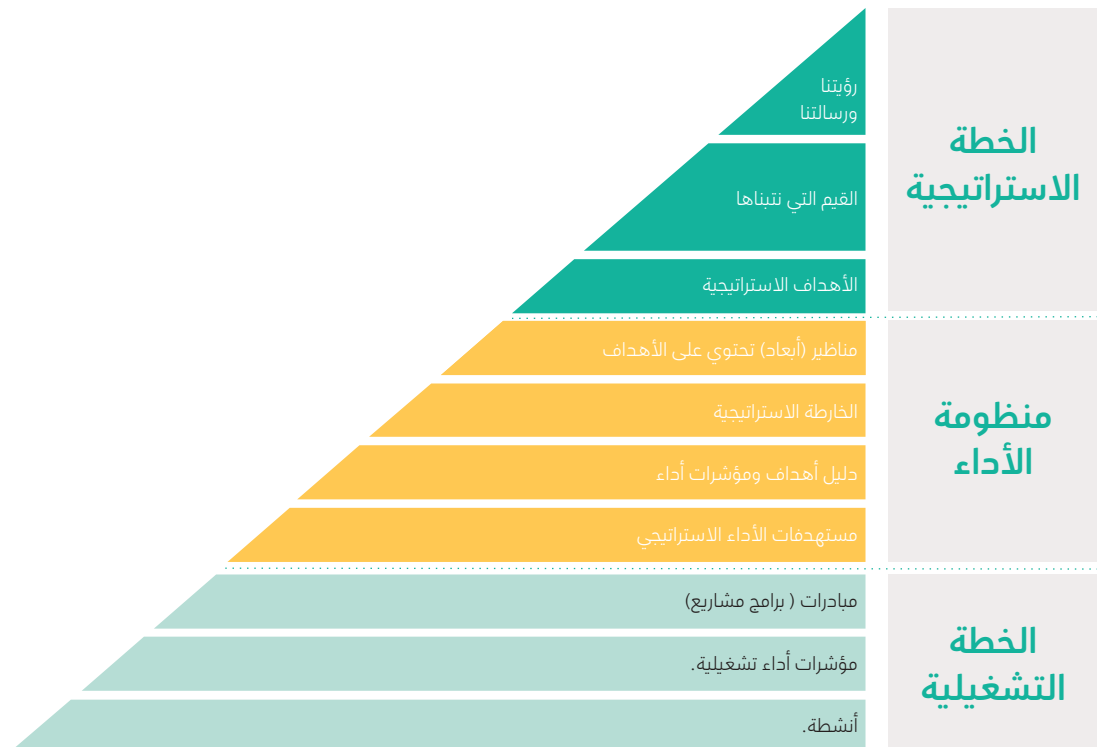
الخطة الاستراتيجية

رؤيتنا ورسالتنا

القيم التي نتبناها

الأهداف الاستراتيجية

منظومة الأداء

مناظير (أبعاد) تحتوي على الأهداف

الخارطة الاستراتيجية

دليل أهداف ومؤشرات أداء

مستهدفات الأداء الاستراتيجي

الخطة التشغيلية

مبادرات ( برامج مشاريع)

مؤشرات أداء تشغيلية.

أنشطة.